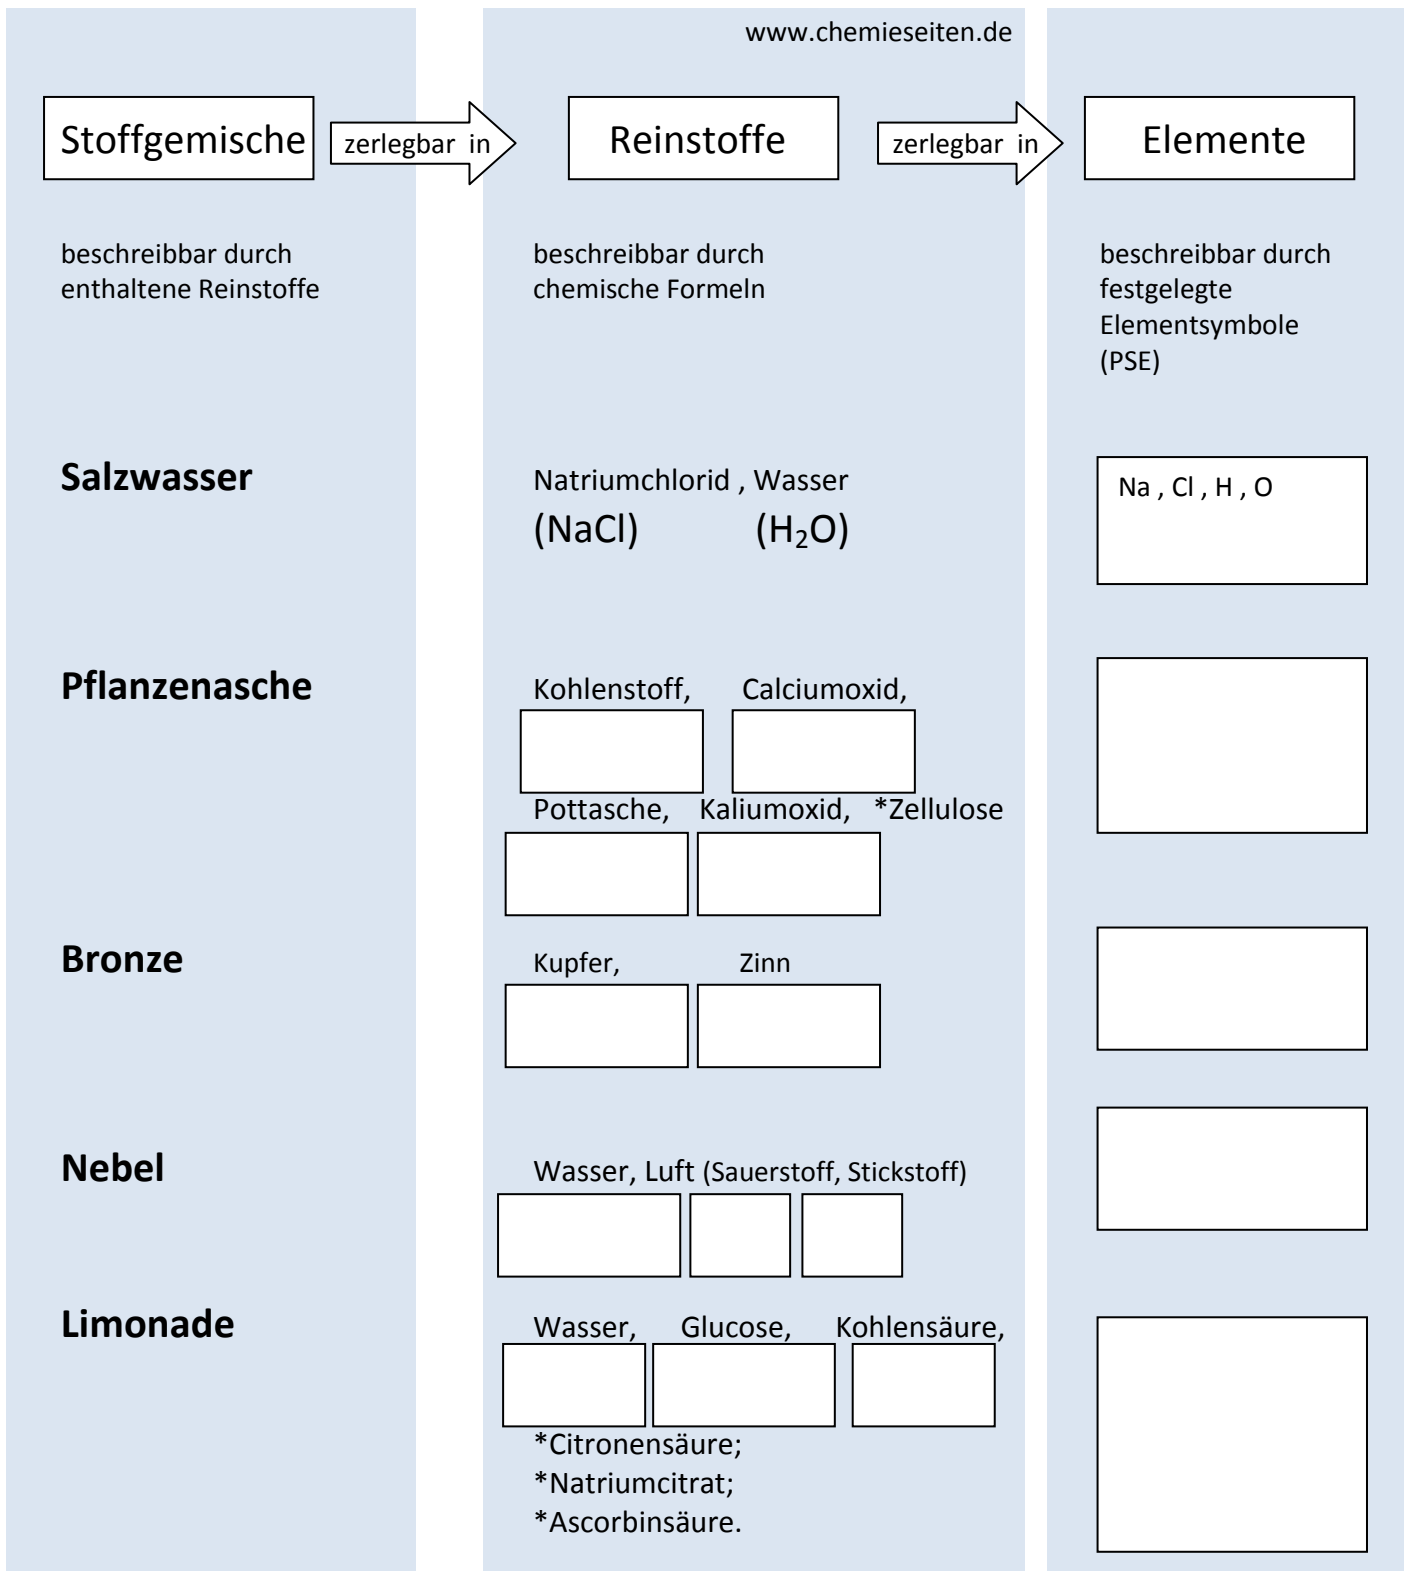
www.chemieseiten.de

Stoffgemische

zerlegbar in

Reinstoffe

zerlegbar in

Elemente

beschreibbar durch enthaltene Reinstoffe

beschreibbar durch chemische Formeln

beschreibbar durch festgelegte Elementsymbole (PSE)

**Salzwasser**

Natriumchlorid , Wasser
(NaCl) ($H_2O$)

Na , Cl , H , O

**Pflanzenasche**

Kohlenstoff, Calciumoxid,

Pottasche, Kaliumoxid, *Zellulose

**Bronze**

Kupfer, Zinn

**Nebel**

Wasser, Luft (Sauerstoff, Stickstoff)

**Limonade**

Wasser, Glucose, Kohlensäure,

*Citronensäure;
*Natriumcitrat;
*Ascorbinsäure.